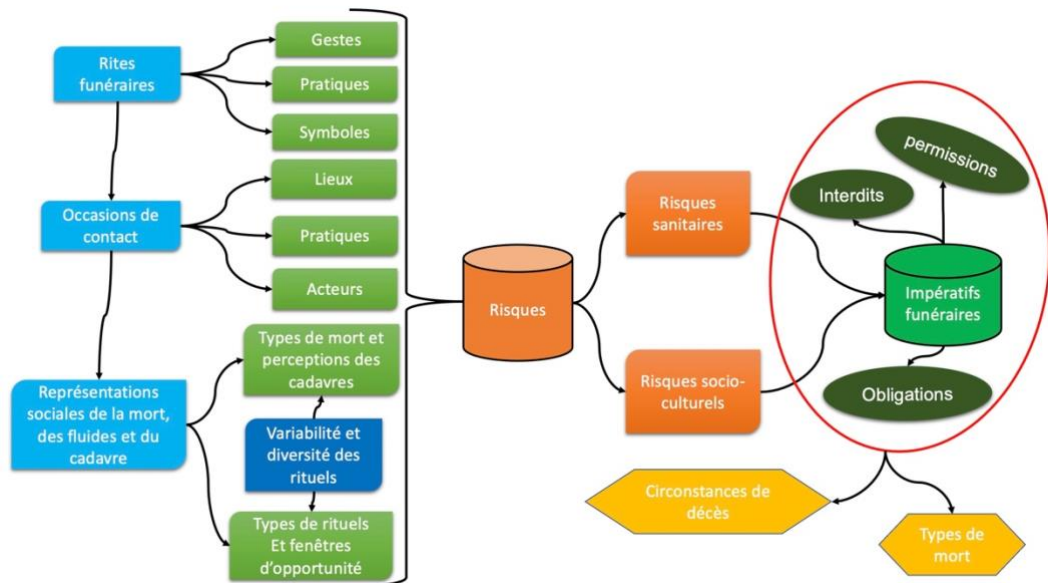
Rites funéraires

Gestes

Pratiques

Symboles

Occasions de contact

Lieux

Pratiques

Acteurs

Représentations sociales de la mort, des fluides et du cadavre

Types de mort et perceptions des cadavres

Variabilité et diversité des rituels

Types de rituels Et fenêtres d'opportunité

Risques

Risques sanitaires

Risques socio-culturels

Interdits

permissions

Impératifs funéraires

Obligations

Circonstances de décès

Types de mort